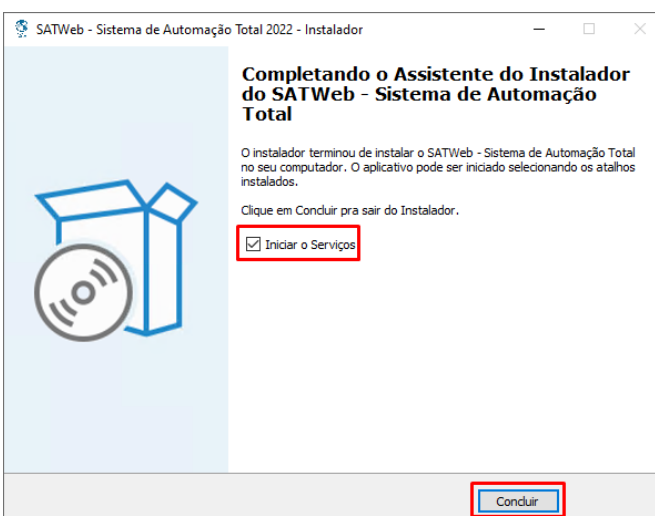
SATWeb - Sistema de Automação Total 2022 - Instalador

Completando o Assistente do Instalador do SATWeb - Sistema de Automação Total

O instalador terminou de instalar o SATWeb - Sistema de Automação Total no seu computador. O aplicativo pode ser iniciado selecionando os atalhos instalados.

Clique em Concluir pra sair do Instalador.

Iniciar o Serviços

Concluir